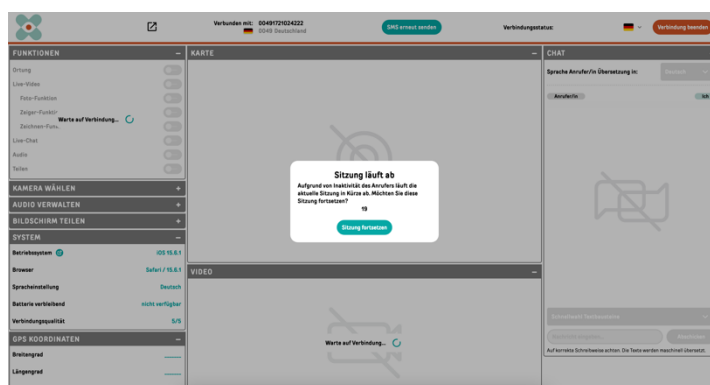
Verbunden mit: 00491721024222
0049 Deutschland

SMS erneut senden

Verbindungsstatus:

Verbindung beenden

FUNKTIONEN –

Ortung

Live-Video

Foto-Funktion

Zeiger-Funktion

Warte auf Verbindung...

Zeichnen-Funktion

Live-Chat

Audio

Teilen

KAMERA WÄHLEN +

AUDIO VERWALTEN +

BILDSCHIRM TEILEN +

SYSTEM –

Betriebssystem iOS 15.6.1

Browser Safari / 15.6.1

Spracheinstellung Deutsch

Batterie verbleibend nicht verfügbar

Verbindungsqualität 5/5

GPS KOORDINATEN –

Breitengrad

Längengrad

KARTE –

Sitzung läuft ab

Aufgrund von Inaktivität des Anrufers läuft die aktuelle Sitzung in Kürze ab. Möchten Sie diese Sitzung fortsetzen?

19

Sitzung fortsetzen

VIDEO –

Warte auf Verbindung...

CHAT –

Sprache Anrufer/in Übersetzung in:

Deutsch

Anrufer/in

Ich

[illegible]

Auf korrekte Schreibweise achten. Die Texte werden maschinell übersetzt.